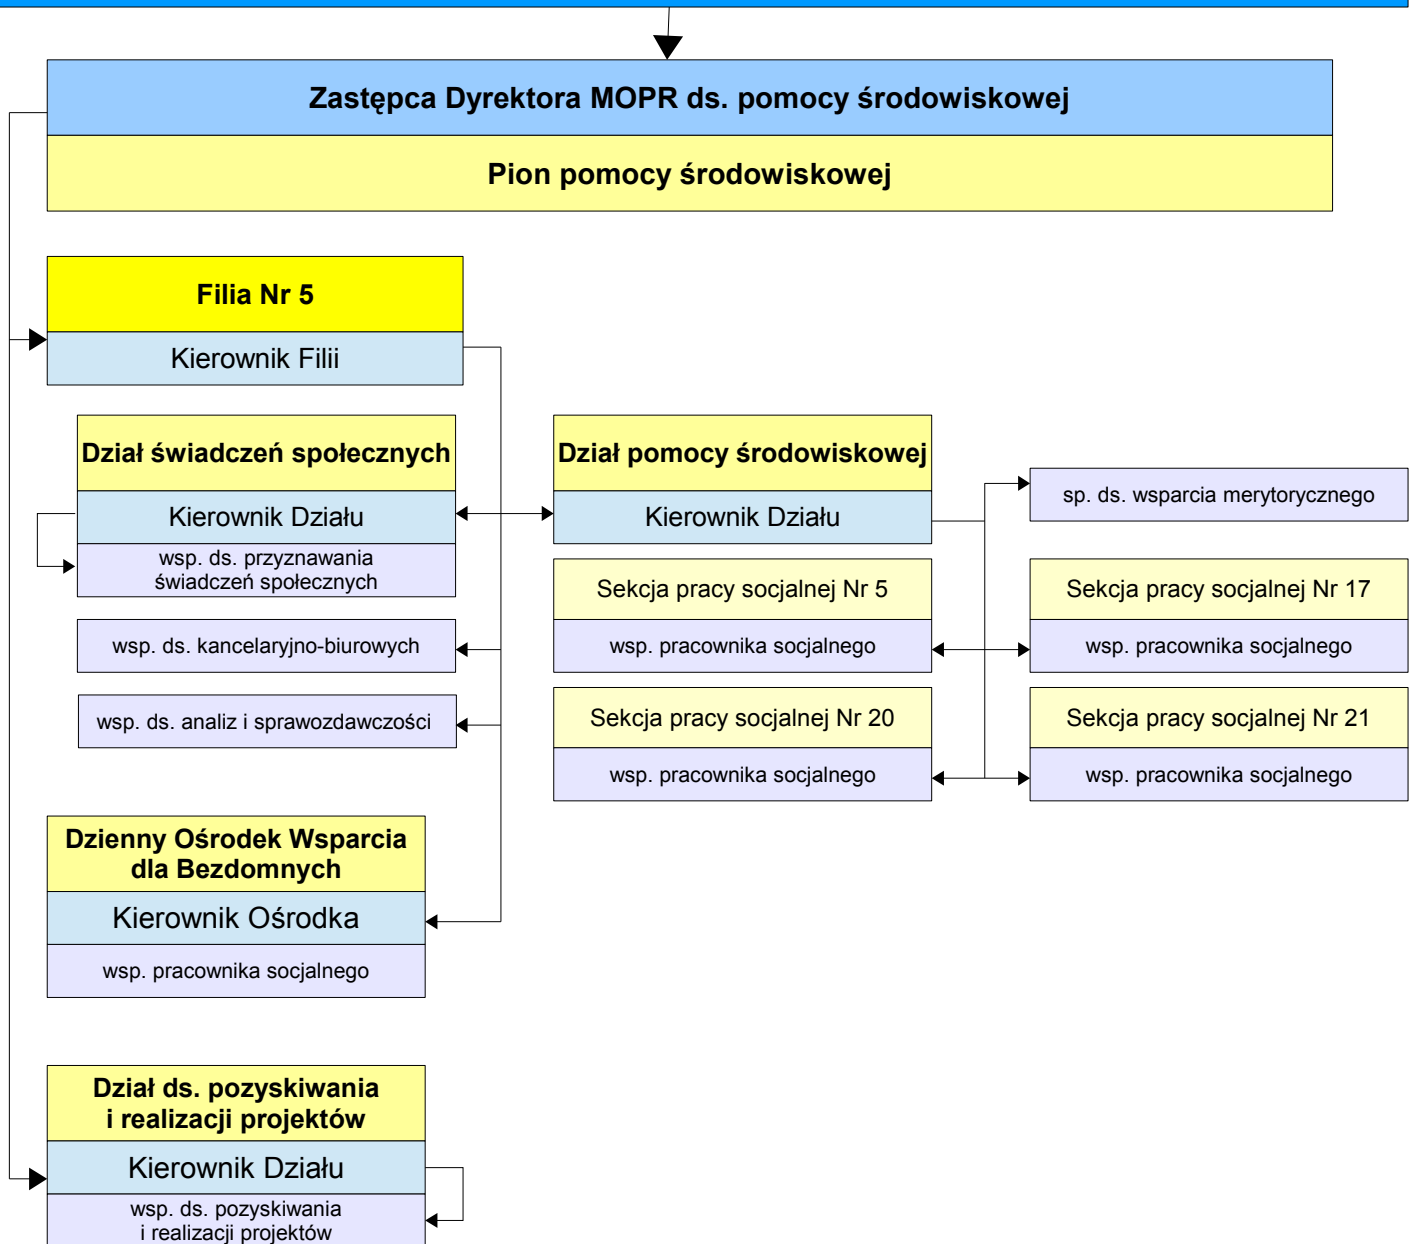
Zastępca Dyrektora MOPR ds. pomocy środowiskowej

Pion pomocy środowiskowej

Filia Nr 5

Kierownik Filii

Dział świadczeń społecznych

Kierownik Działu

wsp. ds. przyznawania świadczeń społecznych

wsp. ds. kancelaryjno-biurowych

wsp. ds. analiz i sprawozdawczości

Dział pomocy środowiskowej

Kierownik Działu

sp. ds. wsparcia merytorycznego

Sekcja pracy socjalnej Nr 5

wsp. pracownika socjalnego

Sekcja pracy socjalnej Nr 17

wsp. pracownika socjalnego

Sekcja pracy socjalnej Nr 20

wsp. pracownika socjalnego

Sekcja pracy socjalnej Nr 21

wsp. pracownika socjalnego

Dzienny Ośrodek Wsparcia dla Bezdomnych

Kierownik Ośrodka

wsp. pracownika socjalnego

Dział ds. pozyskiwania i realizacji projektów

Kierownik Działu

wsp. ds. pozyskiwania i realizacji projektów